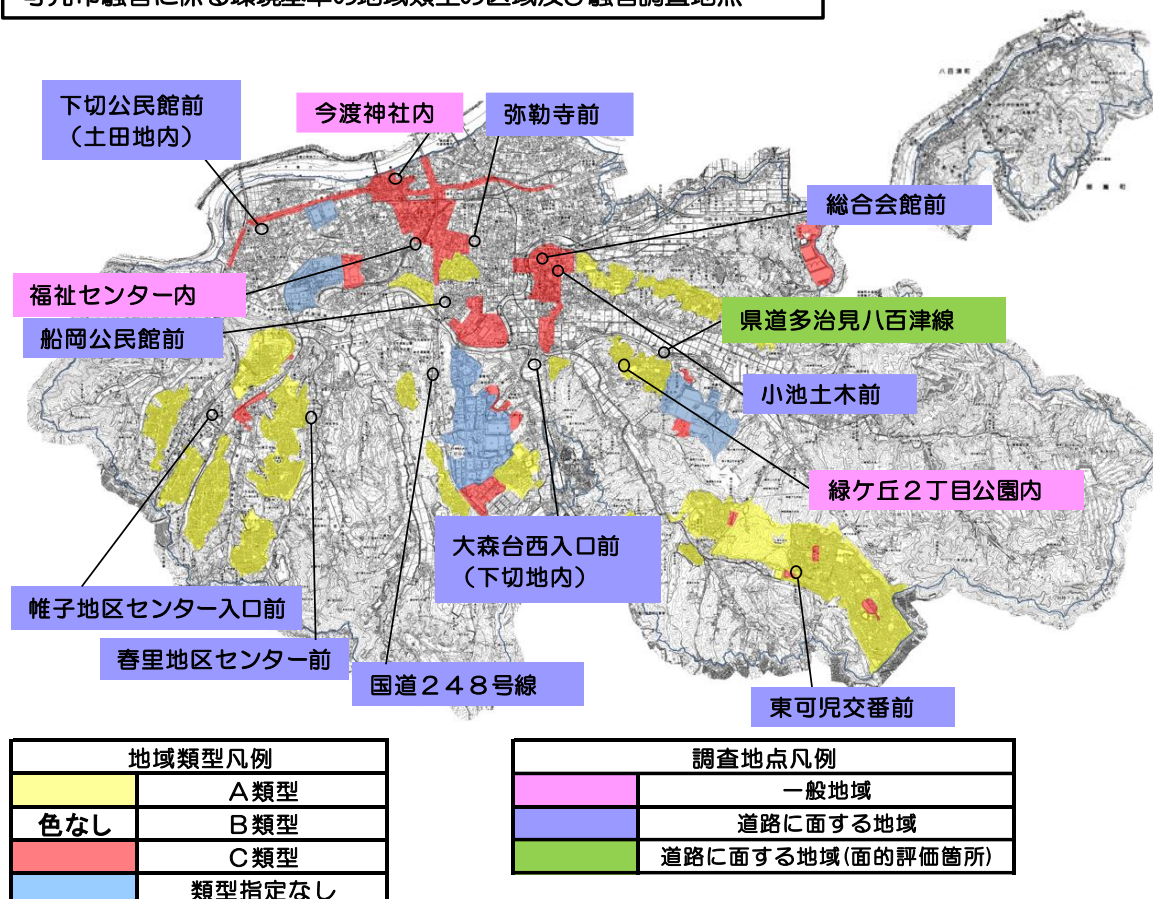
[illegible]

下切公民館前（土田地内）

今渡神社内

弥勒寺前

総合会館前

福祉センター内

船岡公民館前

県道多治見八百津線

小池土木前

緑ケ丘２丁目公園内

大森台西入口前（下切地内）

帷子地区センター入口前

春里地区センター前

国道２４８号線

東可児交番前

八百津町

| 地域類型凡例 | |
|---|---|
| | Ａ類型 |
| 色なし | Ｂ類型 |
| | Ｃ類型 |
| | 類型指定なし |

| 調査地点凡例 | |
|---|---|
| | 一般地域 |
| | 道路に面する地域 |
| | 道路に面する地域(面的評価箇所) |